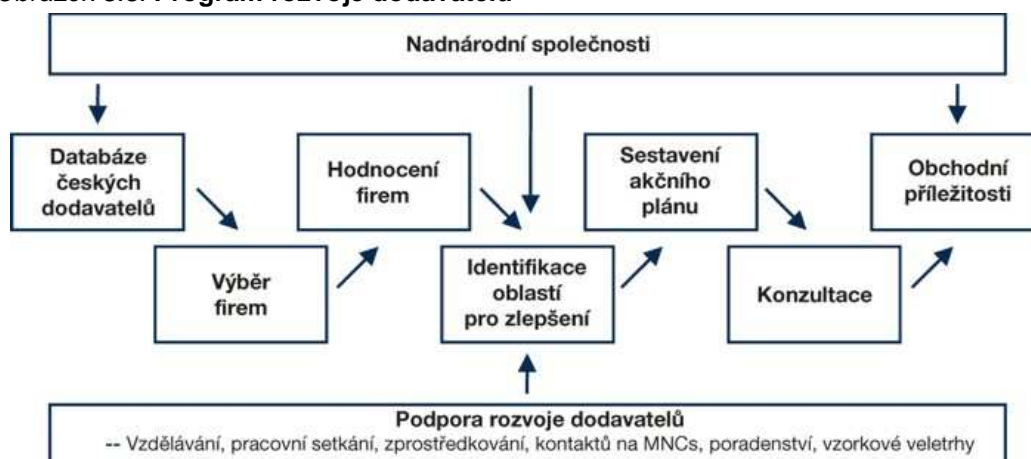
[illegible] Program rozvoje dodavatelů

Nadnárodní společnosti

Databáze českých dodavatelů

Výběr firem

Hodnocení firem

Identifikace oblastí pro zlepšení

Sestavení akčního plánu

Konzultace

Obchodní příležitosti

Podpora rozvoje dodavatelů
-- Vzdělávání, pracovní setkání, zprostředkování, kontaktů na MNCs, poradenství, vzorkové veletrhy